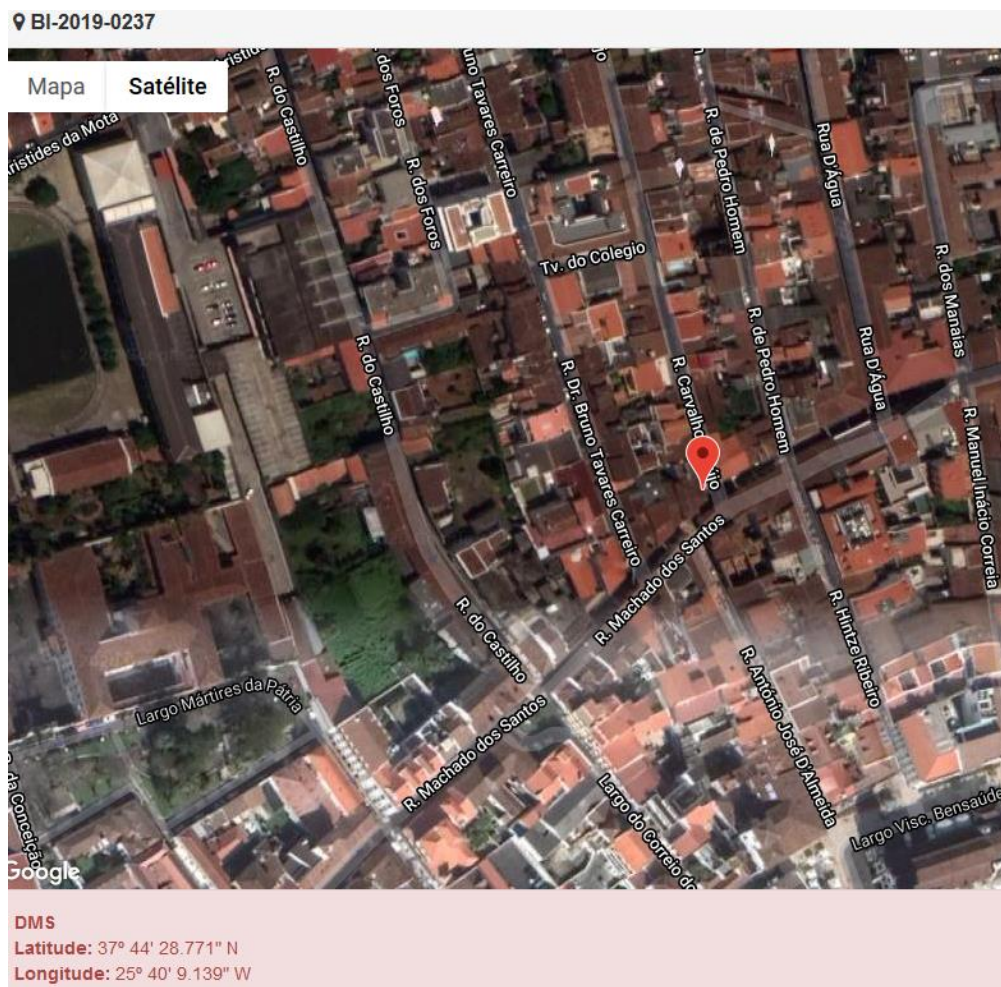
BI-2019-0237

Mapa
Satélite

ristides da Mota
ristid
R. do Castilho
dos Foros
R. dos Foros
uno Tavares Carreiro
R. de Pedro Homem
Rua D'Água
Tv. do Colegio
R. dos Manaias
R. do Castilho
R. Dr. Bruno Tavares Carreiro
R. Carvalho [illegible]io
R. de Pedro Homem
Rua D'Água
R. Manuel Inácio Correia
R. Machado dos Santos
R. do Castilho
R. Hintze Ribeiro
R. António José D'Almeida
Largo Mártires da Pátria
R. Machado dos Santos
Largo do Correio do
Largo Visc. Bensaúde
da Conceição
Google

DMS
Latitude: 37° 44' 28.771" N
Longitude: 25° 40' 9.139" W